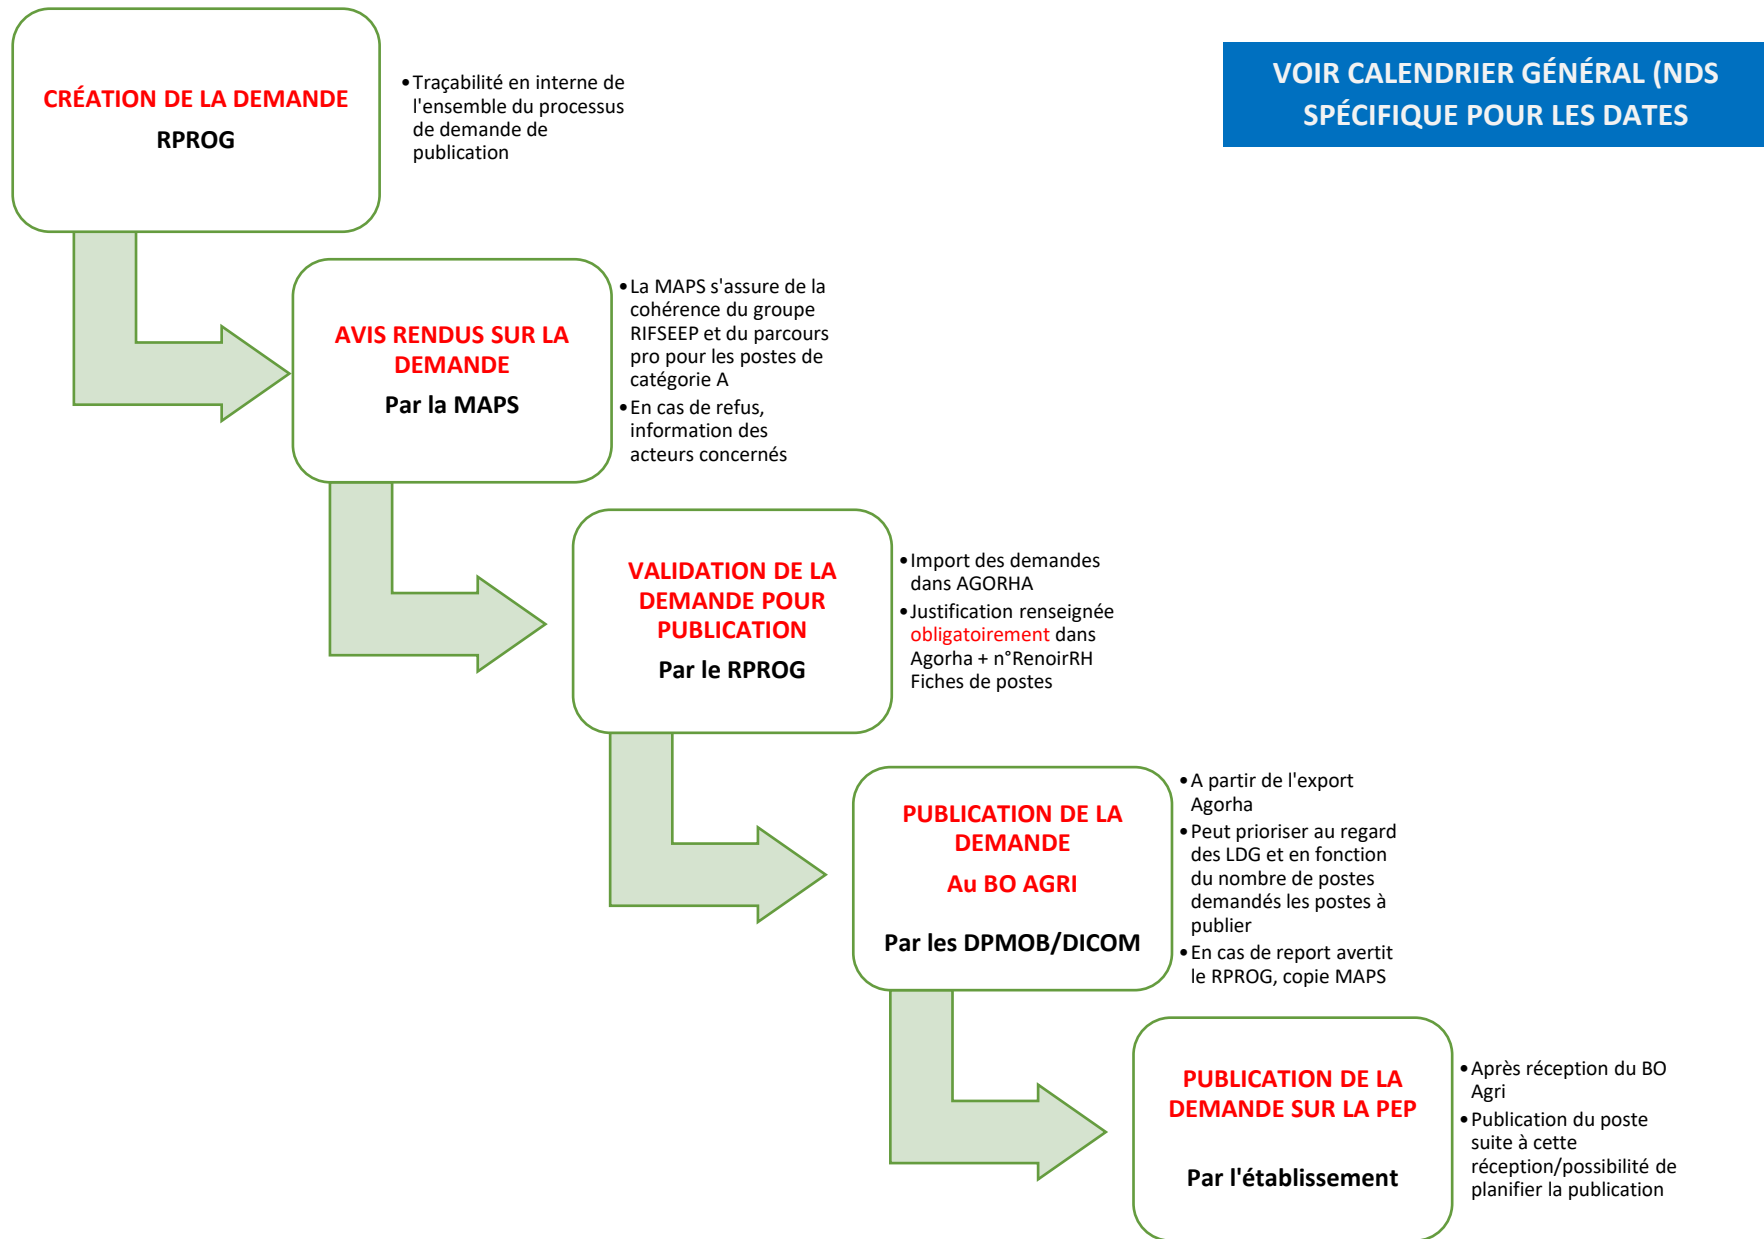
CRÉATION DE LA DEMANDE
RPROG

• Traçabilité en interne de l'ensemble du processus de demande de publication

VOIR CALENDRIER GÉNÉRAL (NDS SPÉCIFIQUE POUR LES DATES

AVIS RENDUS SUR LA DEMANDE
Par la MAPS

• La MAPS s'assure de la cohérence du groupe RIFSEEP et du parcours pro pour les postes de catégorie A
• En cas de refus, information des acteurs concernés

VALIDATION DE LA DEMANDE POUR PUBLICATION
Par le RPROG

• Import des demandes dans AGORHA
• Justification renseignée obligatoirement dans Agorha + n°RenoirRH Fiches de postes

PUBLICATION DE LA DEMANDE
Au BO AGRI
Par les DPMOB/DICOM

• A partir de l'export Agorha
• Peut prioriser au regard des LDG et en fonction du nombre de postes demandés les postes à publier
• En cas de report avertit le RPROG, copie MAPS

PUBLICATION DE LA DEMANDE SUR LA PEP
Par l'établissement

• Après réception du BO Agri
• Publication du poste suite à cette réception/possibilité de planifier la publication